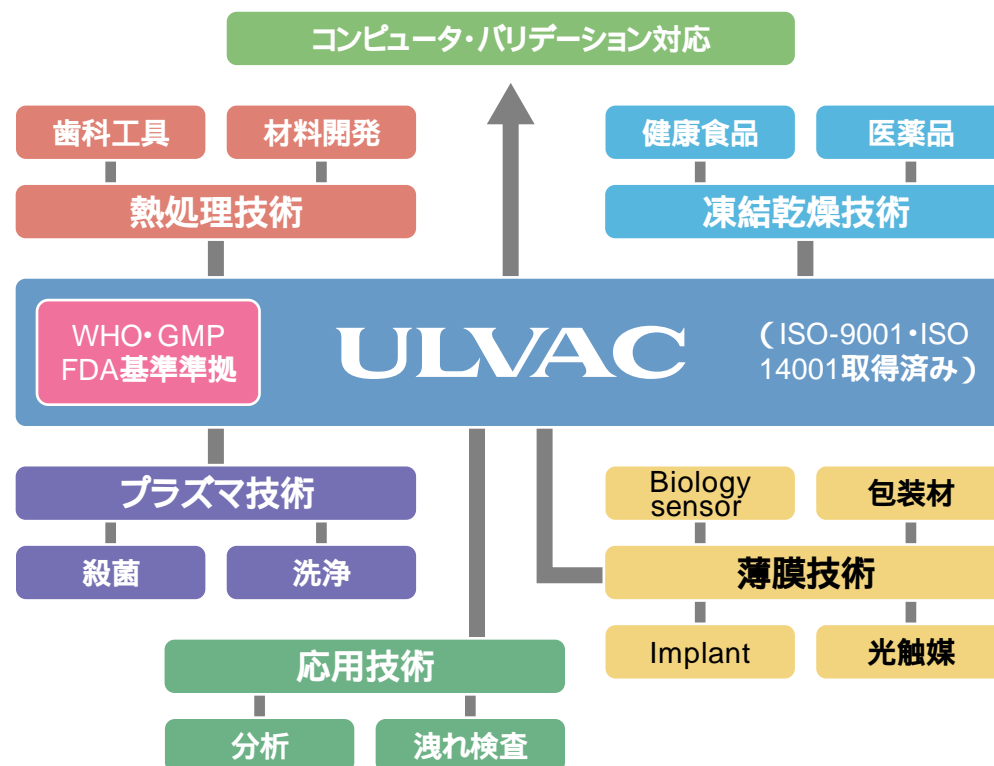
コンピュータ・バリデーション対応

歯科工具

材料開発

熱処理技術

健康食品

医薬品

凍結乾燥技術

WHO・GMP FDA基準準拠

ULVAC

（ISO-9001・ISO 14001取得済み）

プラズマ技術

殺菌

洗浄

Biology sensor

包装材

薄膜技術

Implant

光触媒

応用技術

分析

洩れ検査